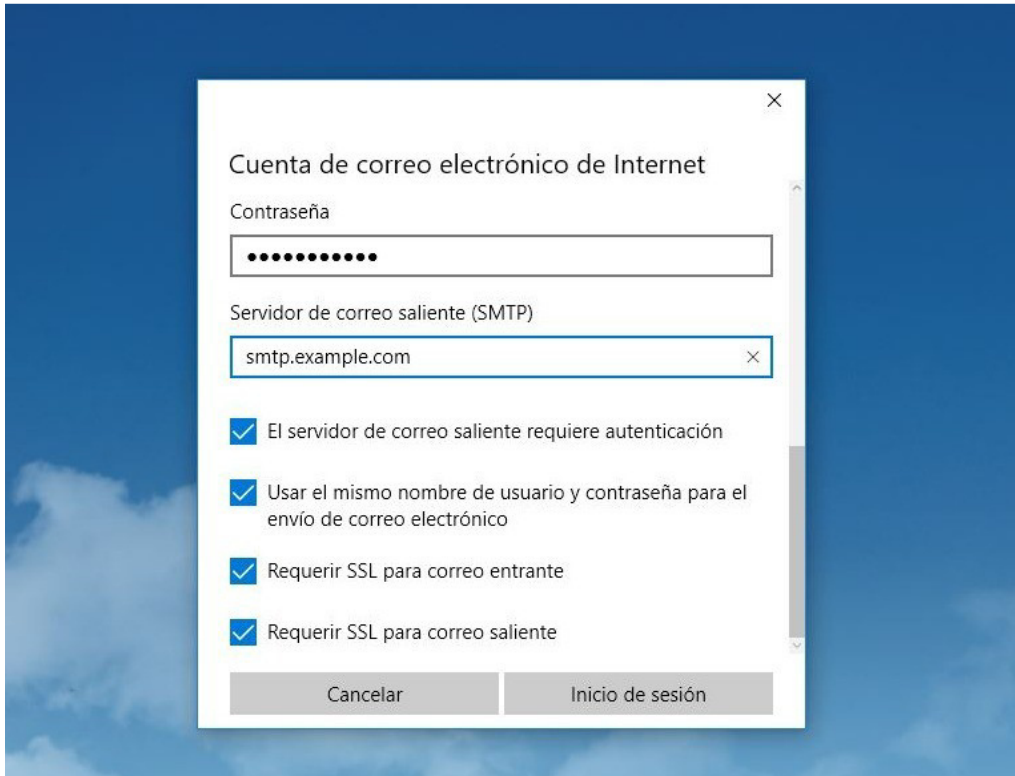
×

Cuenta de correo electrónico de Internet

Contraseña

•••••••••••

Servidor de correo saliente (SMTP)

smtp.example.com ×

El servidor de correo saliente requiere autenticación

Usar el mismo nombre de usuario y contraseña para el envío de correo electrónico

Requerir SSL para correo entrante

Requerir SSL para correo saliente

Cancelar

Inicio de sesión